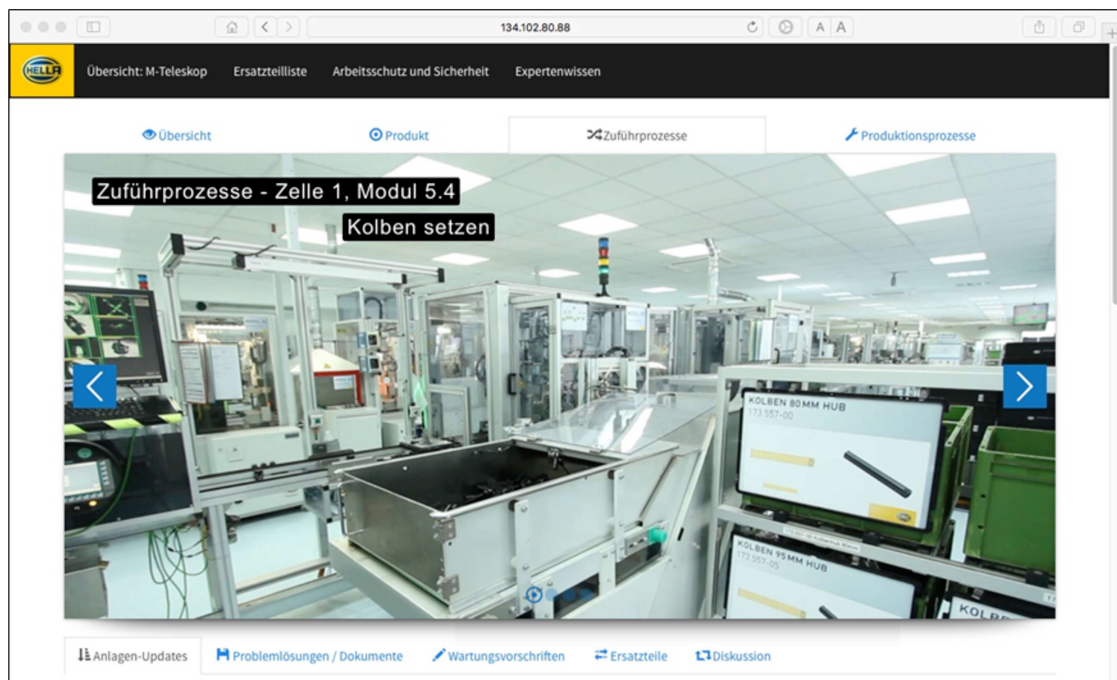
134.102.80.88

A A

HELLA

Übersicht: M-Teleskop Ersatzteilliste Arbeitsschutz und Sicherheit Expertenwissen

Übersicht Produkt Zuführprozesse Produktionsprozesse

Zuführprozesse - Zelle 1, Modul 5.4

Kolben setzen

KOLBEN 80MM HUB
173.557-00

KOLBEN 95MM HUB
173.557-05

KOLBEN

Anlagen-Updates Problemlösungen / Dokumente Wartungsvorschriften Ersatzteile Diskussion